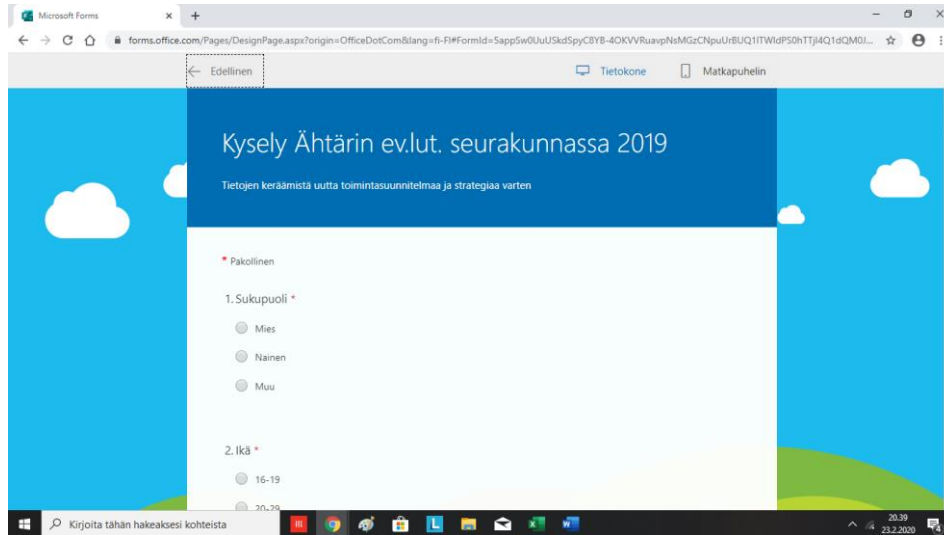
Microsoft Forms

forms.office.com/Pages/DesignPage.aspx?origin=OfficeDotCom&lang=fi-FI#FormId=5appSw0UuUSkdSpyC8YB-4OKVVRuavpNsMGzCNpuUrBUQ1ITWIdPS0hTTjl4Q1dQM0J...

Edellinen

Tietokone

Matkapuhelin

Kysely Ähtärin ev.lut. seurakunnassa 2019

Tietojen keräämistä uutta toimintasuunnitelmaa ja strategiaa varten

* Pakollinen

1. Sukupuoli *

Mies

Nainen

Muu

2. Ikä *

16-19

20-29

Kirjoita tähän hakeaksesi kohteista

20.39
23.2.2020